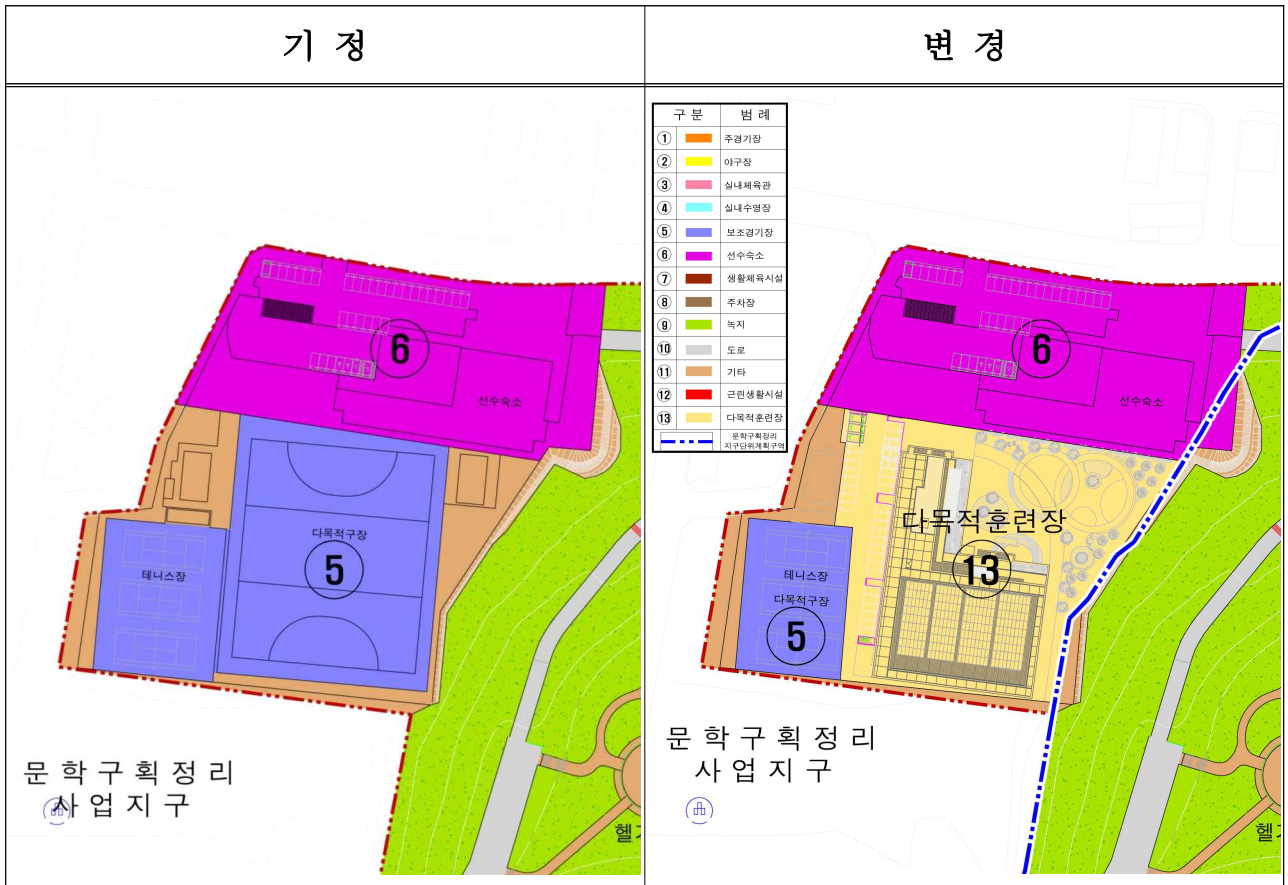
| 기 정 | 변 경 |
|---|---|

6
선수숙소
다목적구장
5
테니스장
문 학 구 획 정 리
사 업 지 구

| 구 분 | 범 례 |
|---|---|
| ① | 주경기장 |
| ② | 야구장 |
| ③ | 실내체육관 |
| ④ | 실내수영장 |
| ⑤ | 보조경기장 |
| ⑥ | 선수숙소 |
| ⑦ | 생활체육시설 |
| ⑧ | 주차장 |
| ⑨ | 녹지 |
| ⑩ | 도로 |
| ⑪ | 기타 |
| ⑫ | 근린생활시설 |
| ⑬ | 다목적훈련장 |
| | 문학구획정리 지구단위계획구역 |

6
선수숙소
다목적훈련장
13
테니스장
다목적구장
5
문 학 구 획 정 리
사 업 지 구
헬